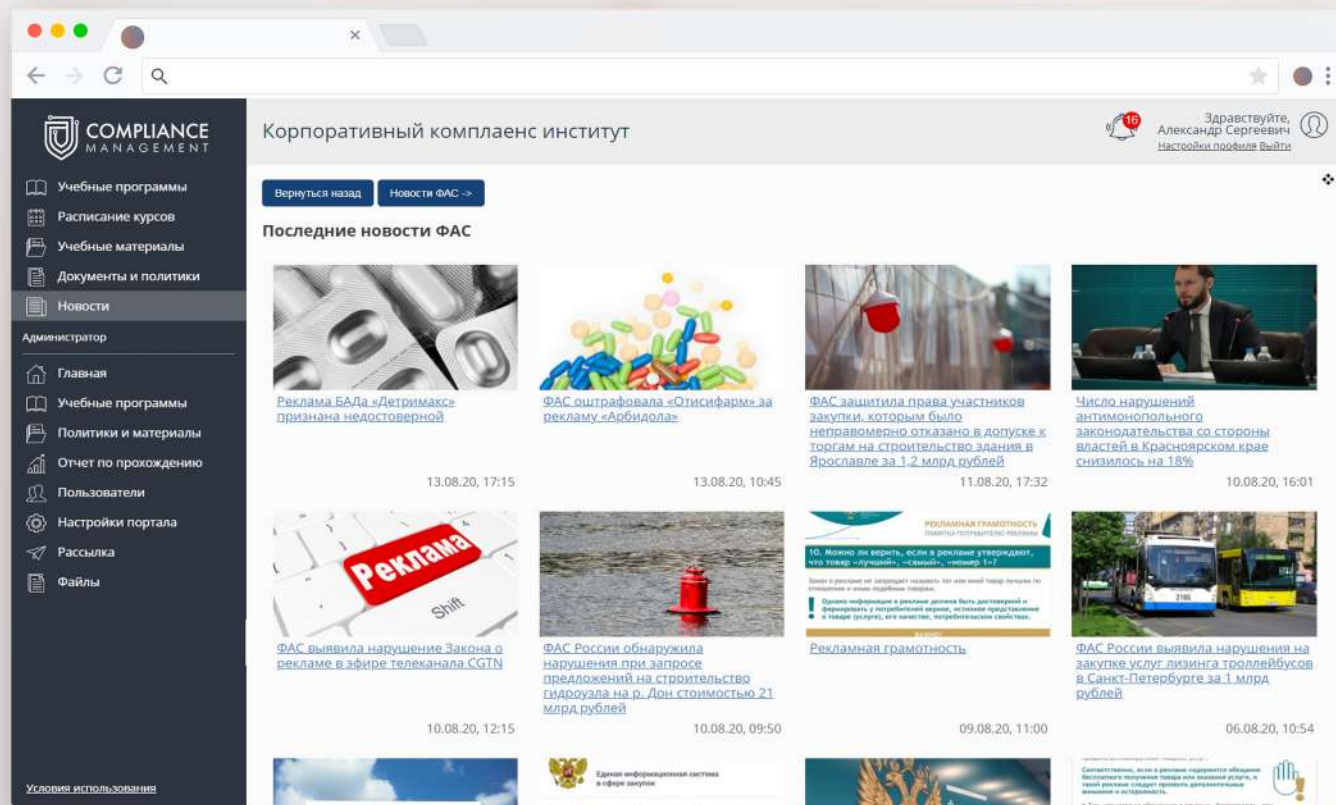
COMPLIANCE MANAGEMENT

Учебные программы
Расписание курсов
Учебные материалы
Документы и политики
Новости
Администратор
Главная
Учебные программы
Политики и материалы
Отчет по прохождению
Пользователи
Настройки портала
Рассылка
Файлы

Условия использования

Корпоративный комплаенс институт

16
Здравствуйте, Александр Сергеевич
Настройки профиля Выйти

Вернуться назад
Новости ФАС ->

Последние новости ФАС

Реклама БАДа «Детримакс» признана недостоверной
13.08.20, 17:15

ФАС оштрафовала «Отисифарм» за рекламу «Арбидола»
13.08.20, 10:45

ФАС защитила права участников закупки, которым было неправомерно отказано в допуске к торгам на строительство здания в Ярославле за 1,2 млрд рублей
11.08.20, 17:32

Число нарушений антимонопольного законодательства со стороны властей в Красноярском крае снизилось на 18%
10.08.20, 16:01

Реклама
Shift
ФАС выявила нарушение Закона о рекламе в эфире телеканала CGTN
10.08.20, 12:15

ФАС России обнаружила нарушения при запросе предложений на строительство гидроузла на р. Дон стоимостью 21 млрд рублей
10.08.20, 09:50

РЕКЛАМНАЯ ГРАМОТНОСТЬ
10. Можно ли верить, если в рекламе утверждают, что товар «лучший», «самый», «номер 1»?
Рекламная грамотность
09.08.20, 11:00

ФАС России выявила нарушения на закупке услуг лизинга троллейбусов в Санкт-Петербурге за 1 млрд рублей
06.08.20, 10:54

Единая информационная система в сфере закупок